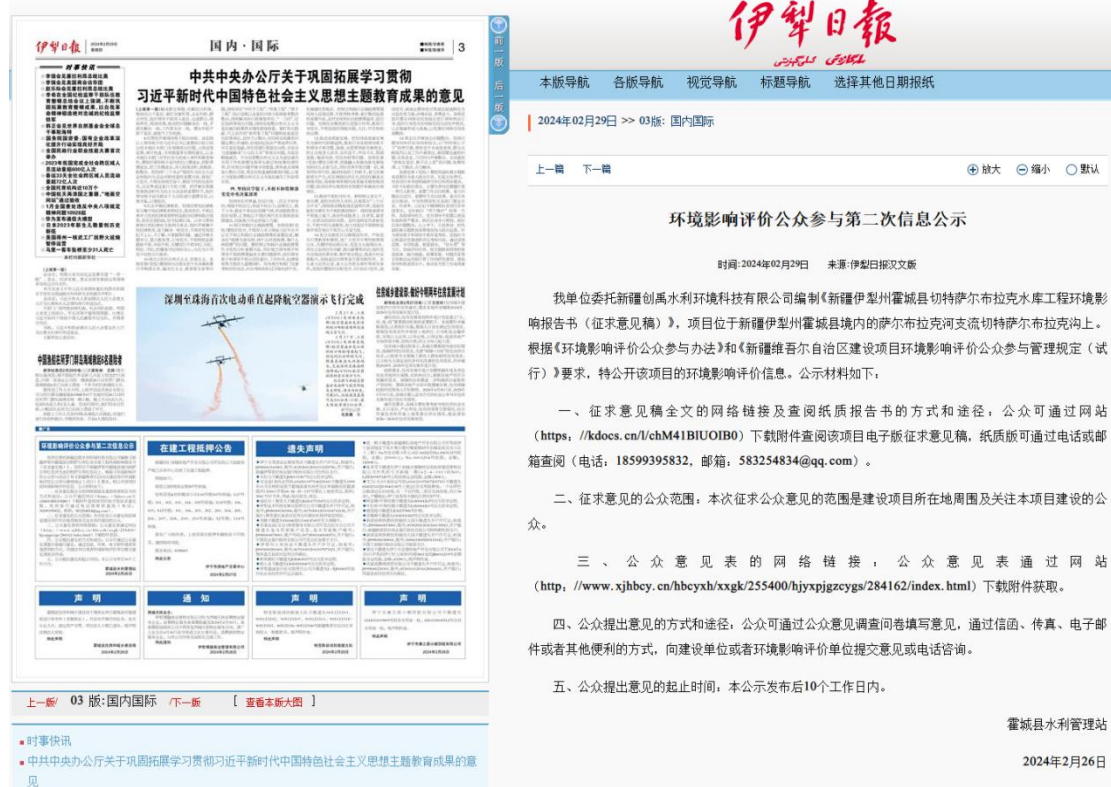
伊犁日報

3
国内·国际

中共中央办公厅关于巩固拓展学习贯彻习近平新时代中国特色社会主义思想主题教育成果的意见

深圳至珠海首次电动垂直起降航空器演示飞行完成

环境影响评价公众参与第二次信息公示

在建工程抵押公告

遗失声明

声明

通知

声明

声明

前一版
后一版

本版导航　各版导航　视觉导航　标题导航　选择其他日期报纸

2024年02月29日 >> 03版: 国内国际

上一篇　下一篇

放大　缩小　默认

环境影响评价公众参与第二次信息公示

时间:2024年02月29日　来源:伊犁日报汉文版

我单位委托新疆创禹水利环境科技有限公司编制《新疆伊犁州霍城县切特萨尔布拉克水库工程环境影响报告书（征求意见稿）》，项目位于新疆伊犁州霍城县境内的萨尔布拉克河支流切特萨尔布拉克沟上。根据《环境影响评价公众参与办法》和《新疆维吾尔自治区建设项目环境影响评价公众参与管理规定（试行）》要求，特公开该项目的环境影响评价信息。公示材料如下：

一、征求意见稿全文的网络链接及查阅纸质报告书的方式和途径：公众可通过网站（https：//kdocs.cn/l/chM41BIUOIB0）下载附件查阅该项目电子版征求意见稿，纸质版可通过电话或邮箱查阅（电话：18599395832，邮箱：583254834@qq.com）。

二、征求意见的公众范围：本次征求公众意见的范围是建设项目所在地周围及关注本项目建设的公众。

三、公众意见表的网络链接：公众意见表通过网站（http：//www.xjhbcy.cn/hbcyxh/xxgk/255400/hjyxpjgzcygs/284162/index.html）下载附件获取。

四、公众提出意见的方式和途径：公众可通过公众意见调查问卷填写意见，通过信函、传真、电子邮件或者其他便利的方式，向建设单位或者环境影响评价单位提交意见或电话咨询。

五、公众提出意见的起止时间：本公示发布后10个工作日内。

霍城县水利管理站

2024年2月26日

上一版　03 版:国内国际　下一版　[ 查看本版大图 ]

时事快讯

中共中央办公厅关于巩固拓展学习贯彻习近平新时代中国特色社会主义思想主题教育成果的意见